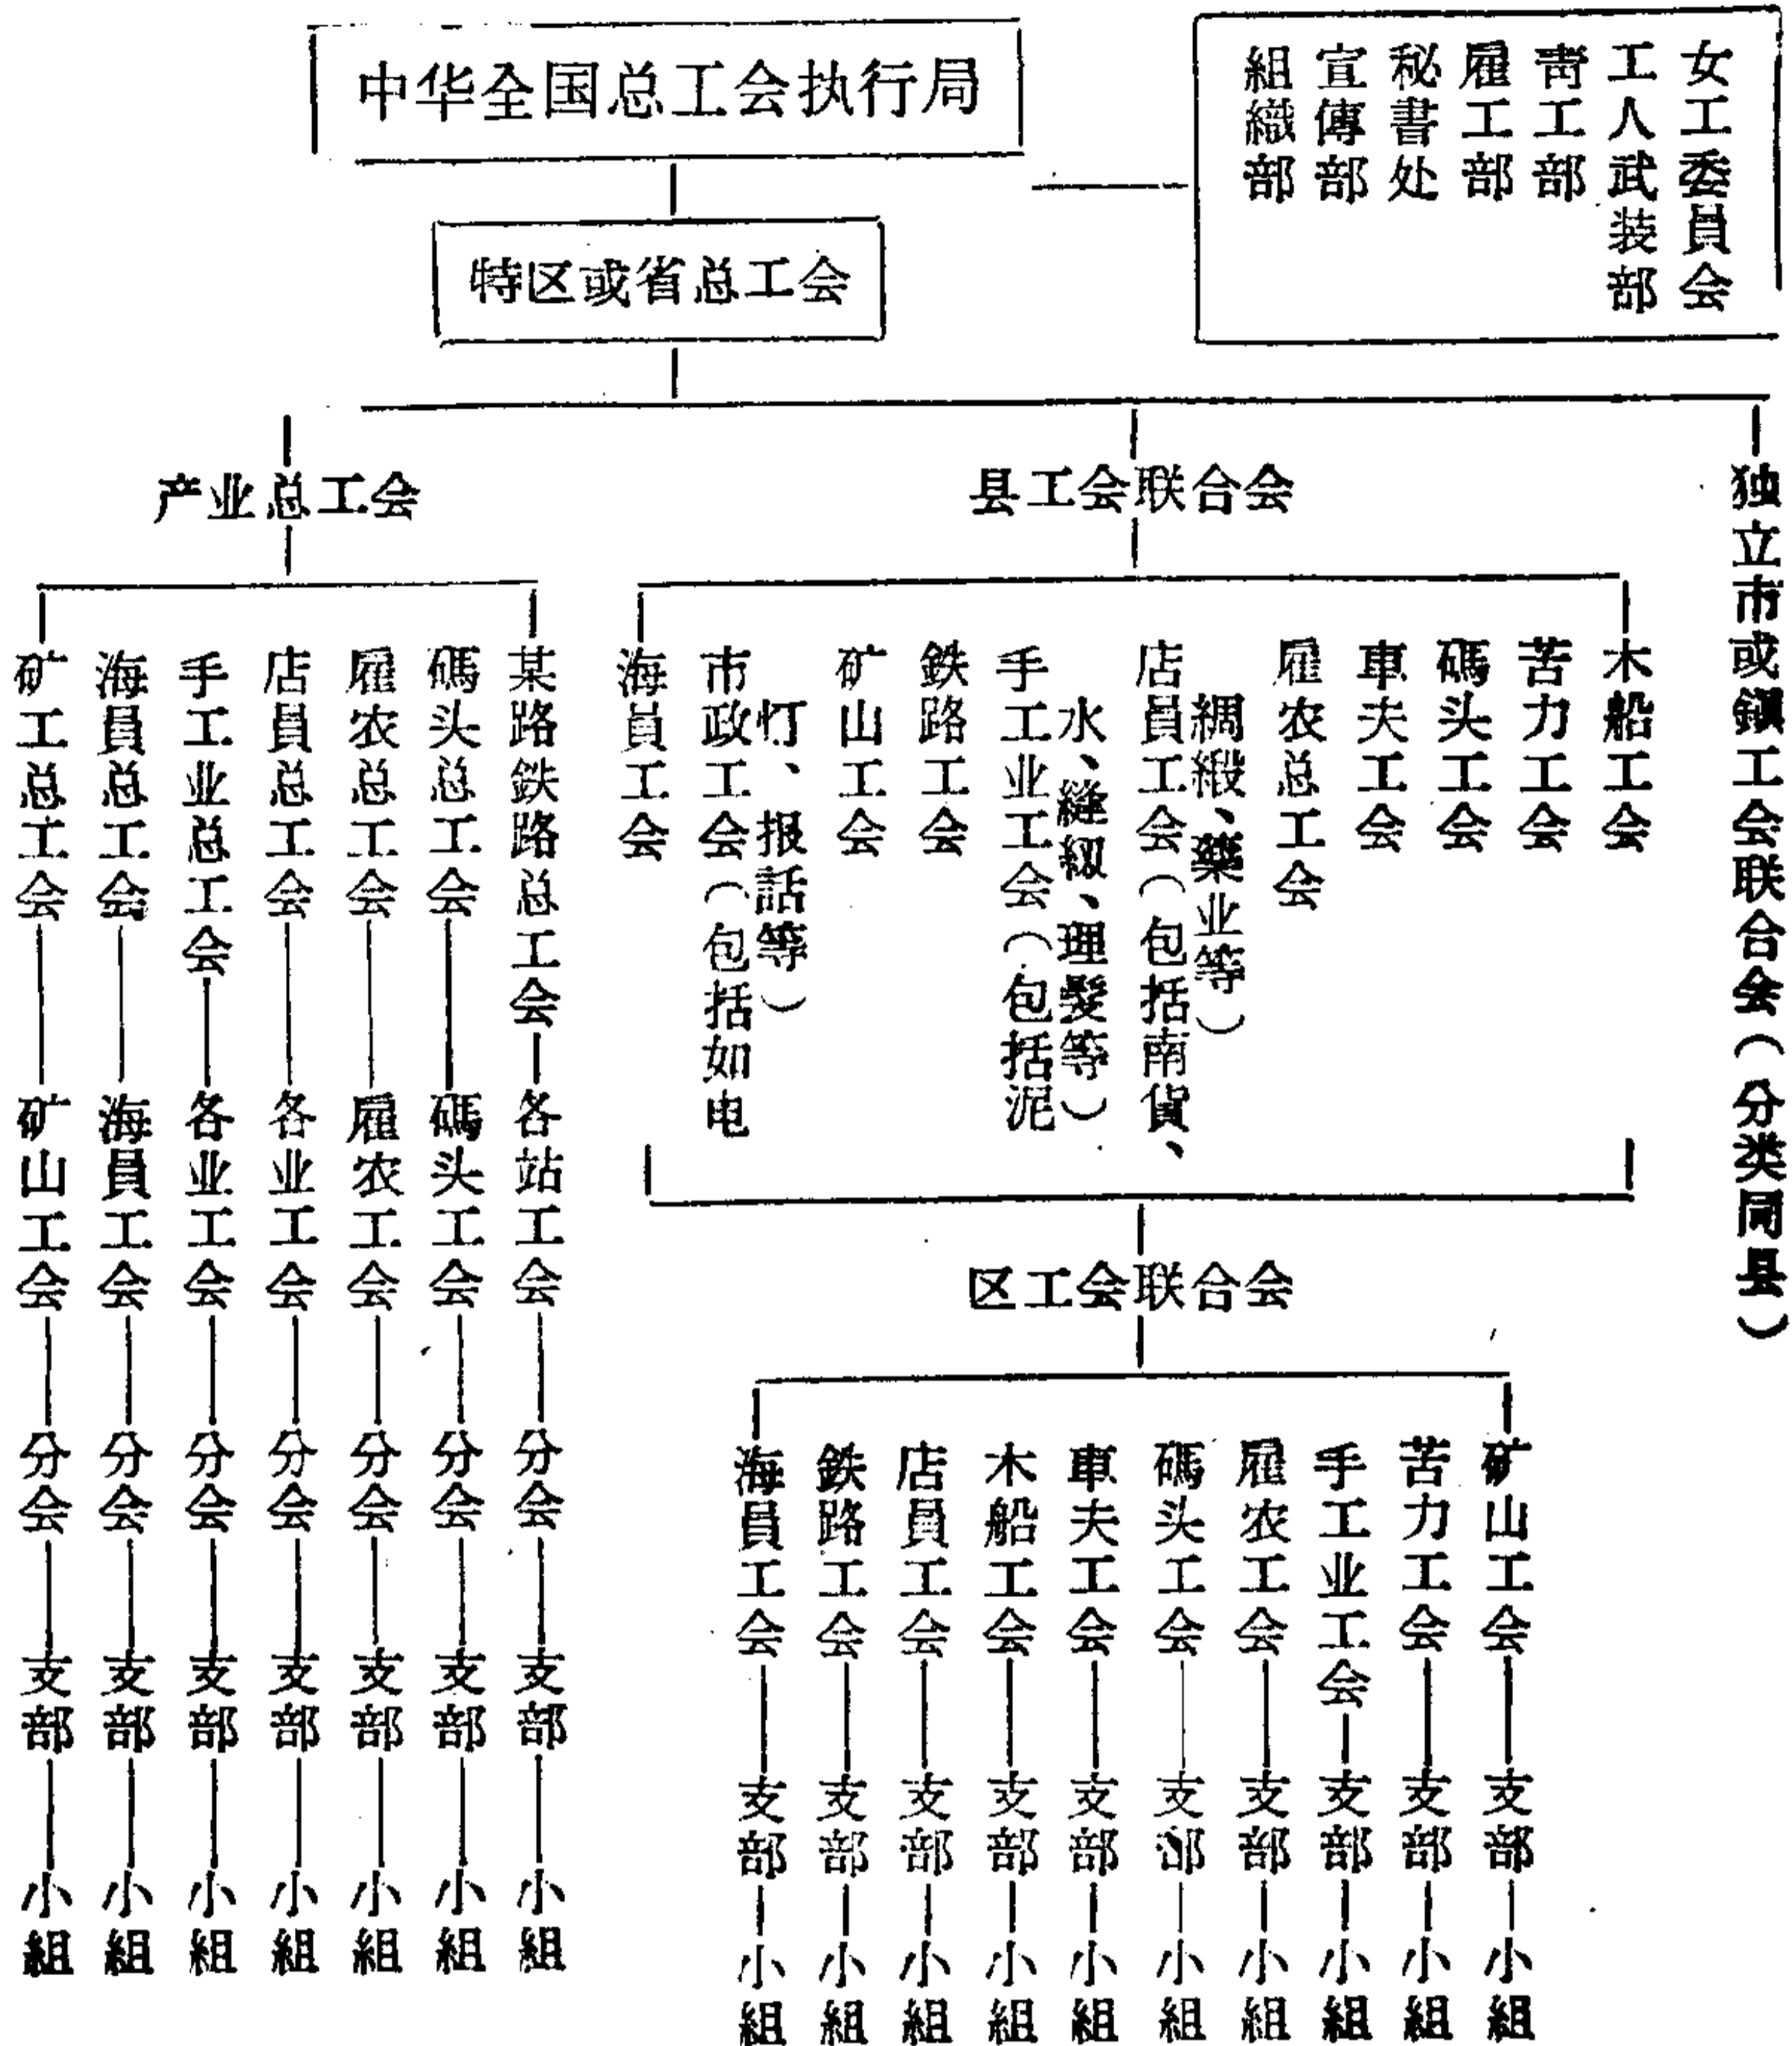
中华全国总工会执行局

女工委員会
工人武装部
青工部
雇工部
秘書处
宣傳部
組織部

特区或省总工会

产业总工会

县工会联合会

独立市或镇工会联合会（分类同县）

某路鉄路总工会—各站工会—分会—支部—小組
碼头总工会—碼头工会—分会—支部—小組
雇农总工会—雇农工会—分会—支部—小組
店員总工会—各业工会—分会—支部—小組
手工业总工会—各业工会—分会—支部—小組
海員总工会—海員工会—分会—支部—小組
矿工总工会—矿山工会—分会—支部—小組

木船工会
苦力工会
碼头工会
車夫工会
雇农总工会
店員工会（包括南貨、綢緞、藥业等）
手工业工会（包括泥水、縫級、理髮等）
鉄路工会
矿山工会
市政工会（包括如电灯、报話等）
海員工会

区工会联合会

矿山工会—支部—小組
苦力工会—支部—小組
手工业工会—支部—小組
雇农工会—支部—小組
碼头工会—支部—小組
車夫工会—支部—小組
木船工会—支部—小組
店員工会—支部—小組
鉄路工会—支部—小組
海員工会—支部—小組